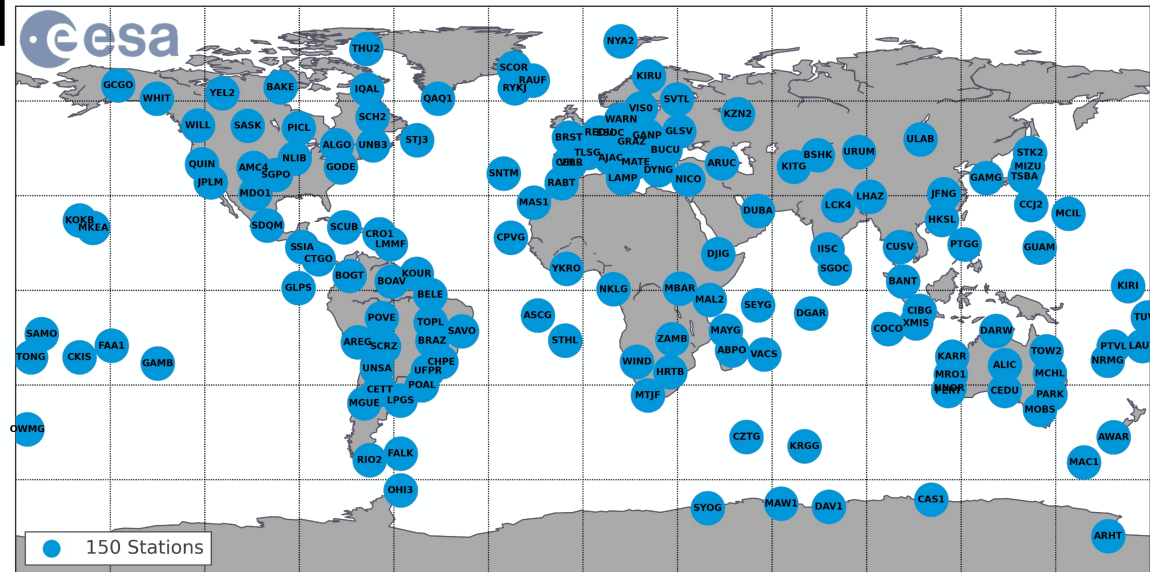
esa

THU2 NYA2 SCOR RAUF RYKJ KIRU GCGO WHIT YEL2 BAKE IQAL QAQ1 SVTL VIS0 KZN2 WILL SASK PICL SCH2 WARN REDU DLDC GANP GLSV ALGO UNB3 STJ3 BRST TLSG GRAZ BUCU QUIN AMC4 NLIB GODE OBE3 AJAC MATE ARUC BSHK URUM ULAB STK2 JPLM SGPO SNTM LAMP DYNG NICO KITG MIZU MDO1 RABT GAMG TSBA MAS1 DUBA LCK4 LHAZ JFNG CCJ2 KOKB MKEA SDQM SCUB CRO1 HKSL MCIL SSIA LMMF CPVG DJIG IISC CUSV PTGG GUAM CTGO BOGT KOUR SGOC YKRO GLPS BOAV BELE NKLG MBAR BANT KIRI MAL2 SEYG DGAR CIBG ASCG POVE TOPL SAVO COCO XMIS DARW TUVA SAMO FAA1 AREG SCRZ BRAZ STHL ZAMB MAYG TOW2 PTVL LAUT TONG CKIS GAMB CHPE ABPO VACS KARR NRMG UNSA WIND ALIC UFPR HRTB MRO1 MCHL CETT POAL YARR PERT CEDU PARK MGUE LPGS MTJF NNOR MOBS OWMG CZTG KRGG AWAR FALK RIO2 MAC1 OHI3 SYOG MAW1 DAV1 CAS1 ARHT

150 Stations